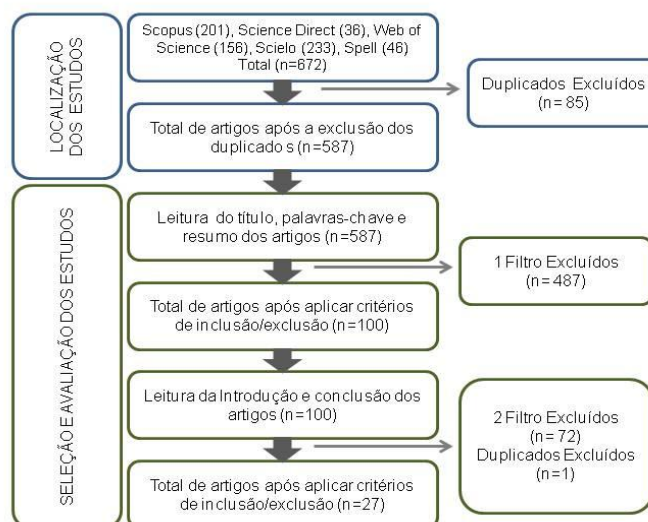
LOCALIZAÇÃO DOS ESTUDOS

Scopus (201), Science Direct (36), Web of Science (156), Scielo (233), Spell (46) Total (n=672)

Duplicados Excluídos (n=85)

Total de artigos após a exclusão dos duplicados (n=587)

SELEÇÃO E AVALIAÇÃO DOS ESTUDOS

Leitura do título, palavras-chave e resumo dos artigos (n=587)

1 Filtro Excluídos (n=487)

Total de artigos após aplicar critérios de inclusão/exclusão (n=100)

Leitura da Introdução e conclusão dos artigos (n=100)

2 Filtro Excluídos (n=72) Duplicados Excluídos (n=1)

Total de artigos após aplicar critérios de inclusão/exclusão (n=27)